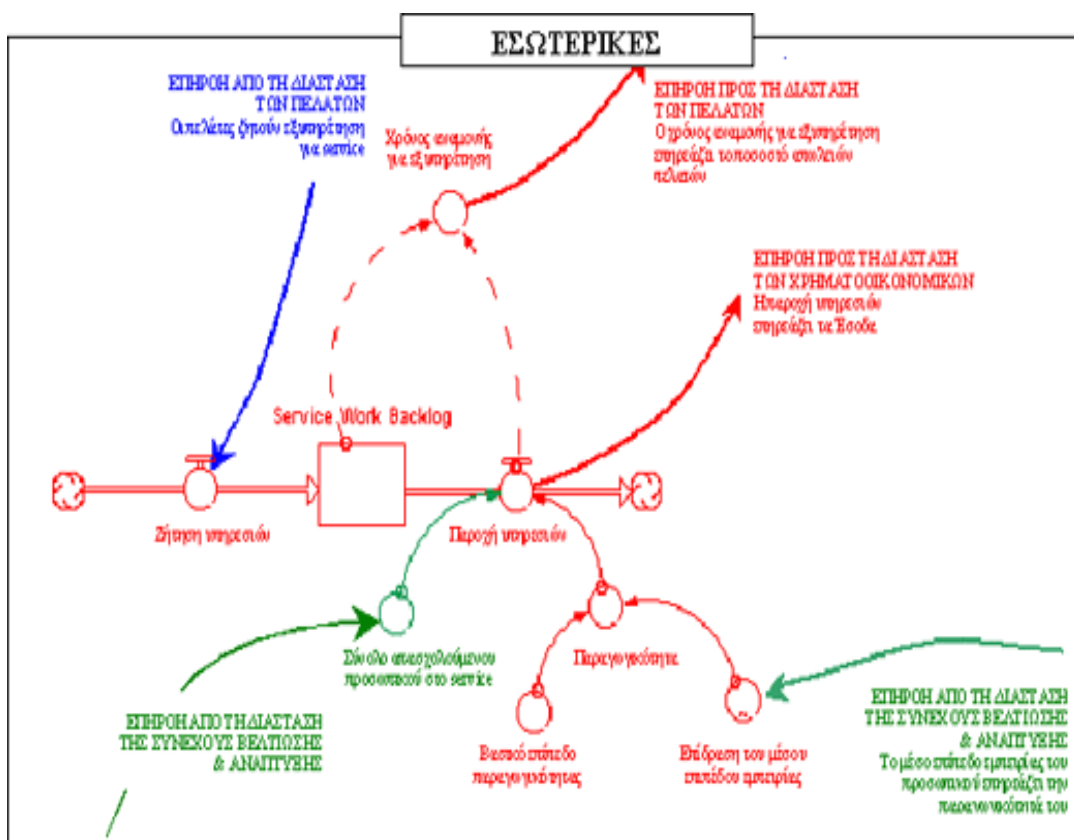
ΕΣΩΤΕΡΙΚΕΣ

ΕΠΙΡΡΟΗ ΑΠΟ ΤΗ ΔΙΑΣΤΑΣΗ ΤΩΝ ΠΕΛΑΤΩΝ
Οι πελάτες ζητούν εξυπηρέτηση για service

Χρόνος αναμονής για εξυπηρέτηση

ΕΠΙΡΡΟΗ ΠΡΟΣ ΤΗ ΔΙΑΣΤΑΣΗ ΤΩΝ ΠΕΛΑΤΩΝ
Ο χρόνος αναμονής για εξυπηρέτηση επηρεάζει το ποσοστό απωλειών πελατών

ΕΠΙΡΡΟΗ ΠΡΟΣ ΤΗ ΔΙΑΣΤΑΣΗ ΤΩΝ ΧΡΗΜΑΤΟΟΙΚΟΝΟΜΙΚΩΝ
Η παροχή υπηρεσιών επηρεάζει τα Έσοδα

Service Work Backlog

Ζήτηση υπηρεσιών

Παροχή υπηρεσιών

Σύνολο απασχολούμενου προσωπικού στο service

Παραγωγικότητα

ΕΠΙΡΡΟΗ ΑΠΟ ΤΗ ΔΙΑΣΤΑΣΗ ΤΗΣ ΣΥΝΕΧΟΥΣ ΒΕΛΤΙΩΣΗΣ & ΑΝΑΠΤΥΞΗΣ

Βασικό επίπεδο παραγωγικότητας

Επίδραση του μέσου επιπέδου εμπειρίας

ΕΠΙΡΡΟΗ ΑΠΟ ΤΗ ΔΙΑΣΤΑΣΗ ΤΗΣ ΣΥΝΕΧΟΥΣ ΒΕΛΤΙΩΣΗΣ & ΑΝΑΠΤΥΞΗΣ
Το μέσο επίπεδο εμπειρίας του προσωπικού επηρεάζει την παραγωγικότητά του